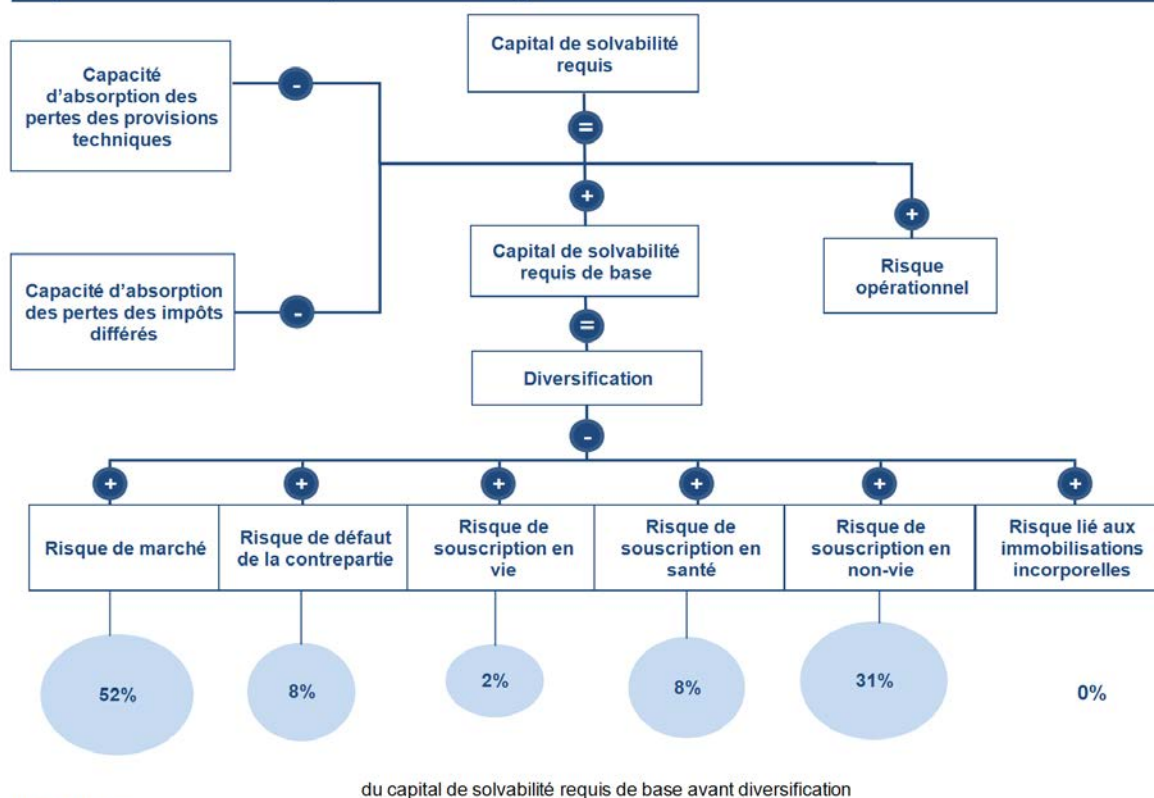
Capital de solvabilité requis

Capacité d'absorption des pertes des provisions techniques

-

=

+

+

Capital de solvabilité requis de base

Risque opérationnel

Capacité d'absorption des pertes des impôts différés

-

=

Diversification

-

+

+

+

+

+

+

Risque de marché

Risque de défaut de la contrepartie

Risque de souscription en vie

Risque de souscription en santé

Risque de souscription en non-vie

Risque lié aux immobilisations incorporelles

52%

8%

2%

8%

31%

0%

du capital de solvabilité requis de base avant diversification